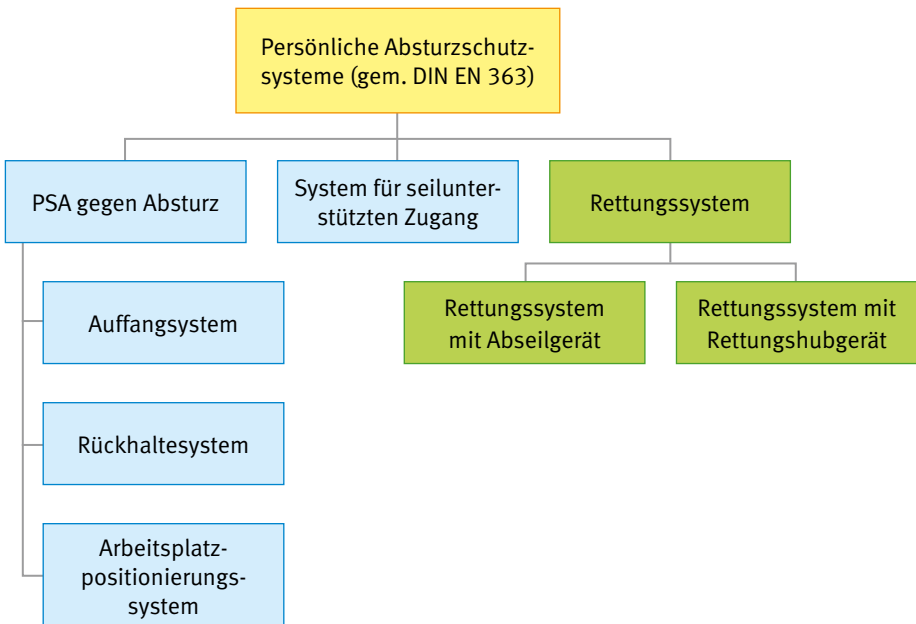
Persönliche Absturzschutzsysteme (gem. DIN EN 363)

PSA gegen Absturz

System für seilunterstützten Zugang

Rettungssystem

Auffangsystem

Rückhaltesystem

Arbeitsplatzpositionierungssystem

Rettungssystem mit Abseilgerät

Rettungssystem mit Rettungshubgerät